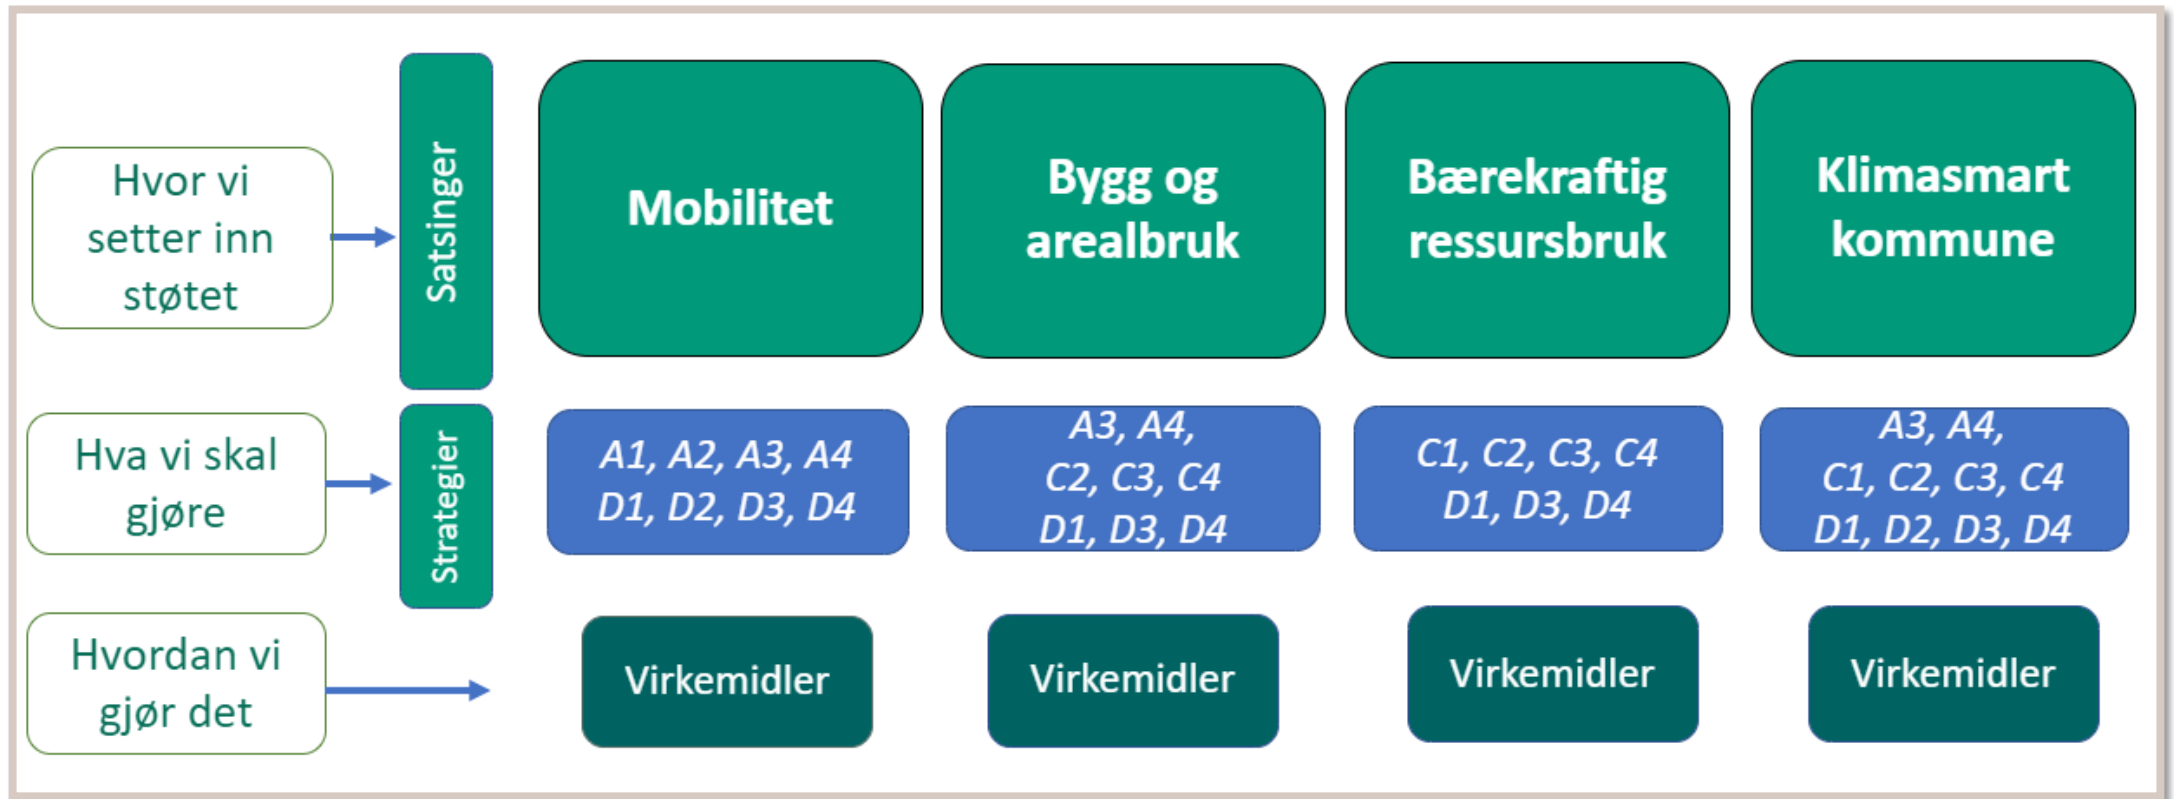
Hvor vi setter inn støtet

Satsinger

Mobilitet

Bygg og arealbruk

Bærekraftig ressursbruk

Klimasmart kommune

Hva vi skal gjøre

Strategier

A1, A2, A3, A4
D1, D2, D3, D4

A3, A4,
C2, C3, C4
D1, D3, D4

C1, C2, C3, C4
D1, D3, D4

A3, A4,
C1, C2, C3, C4
D1, D2, D3, D4

Hvordan vi gjør det

Virkemidler

Virkemidler

Virkemidler

Virkemidler